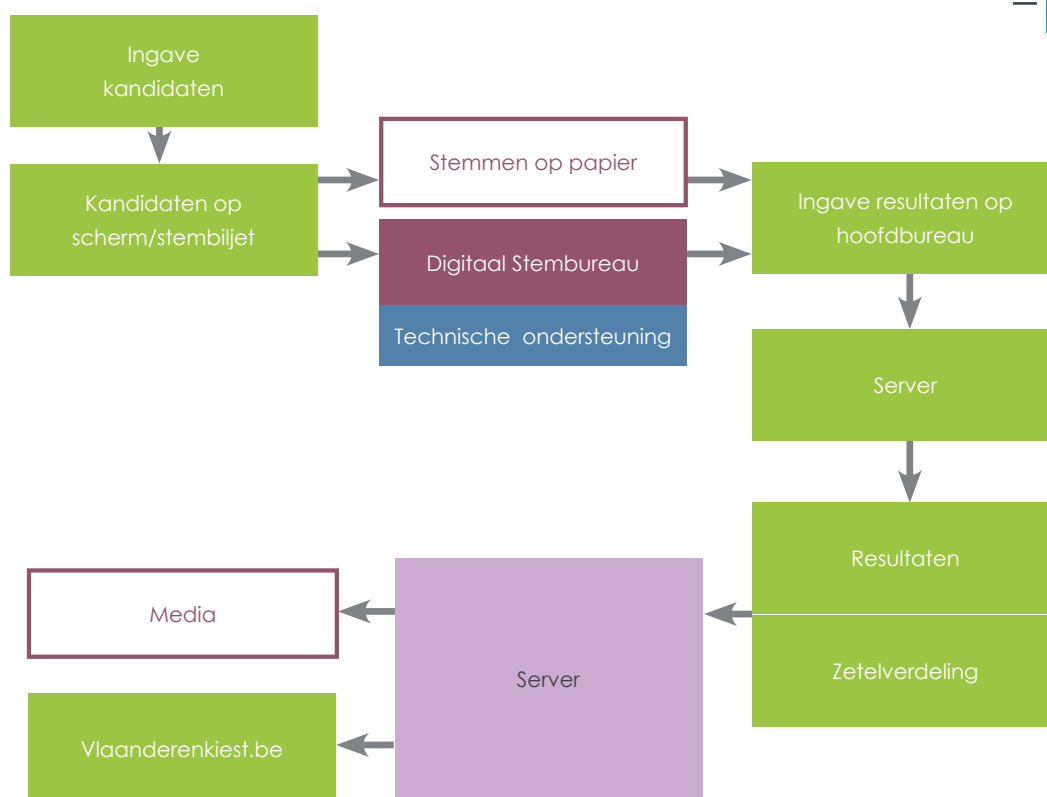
Ingave kandidaten

Kandidaten op scherm/stembiljet

Stemmen op papier

Digitaal Stembureau

Technische ondersteuning

Ingave resultaten op hoofdbureau

Server

Resultaten

Zetelverdeling

Server

Media

Vlaanderenkiest.be